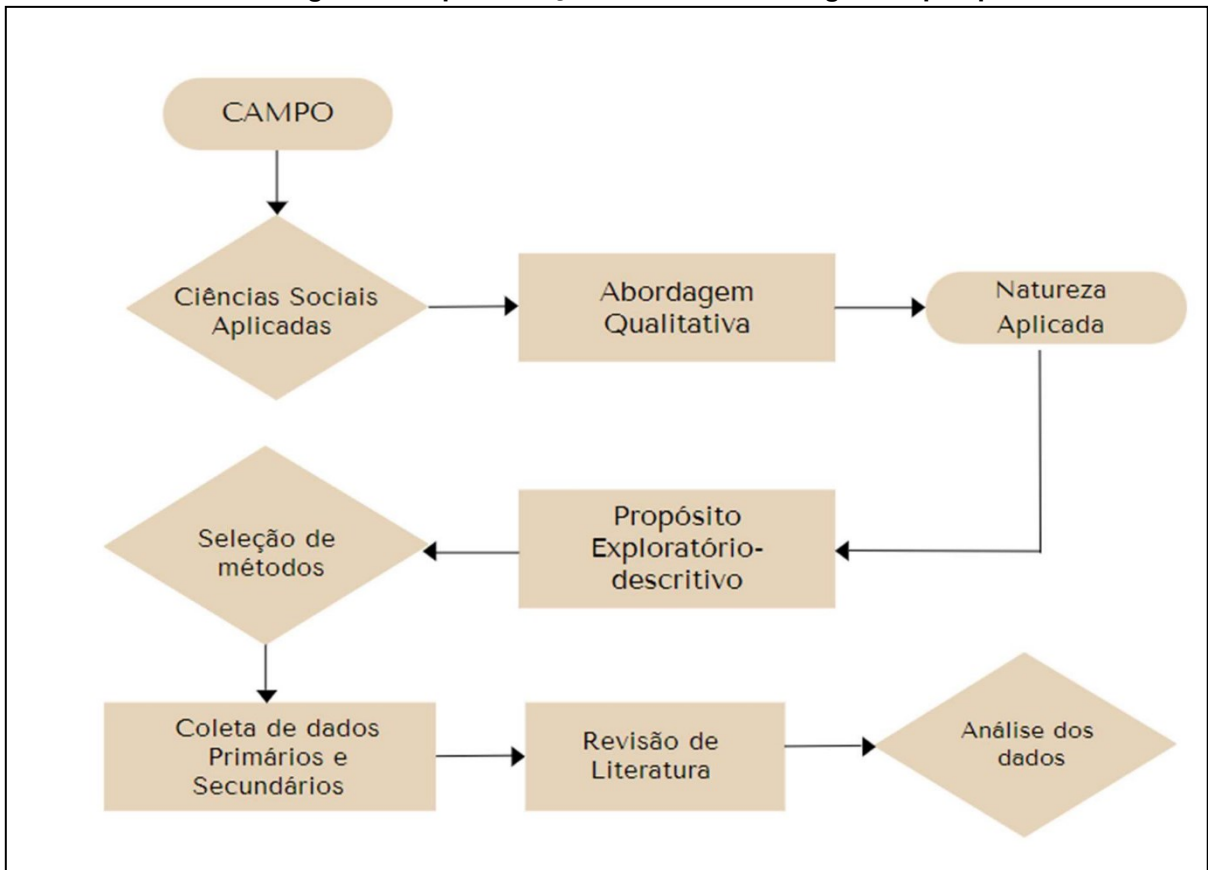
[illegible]

CAMPO

Ciências Sociais Aplicadas

Abordagem Qualitativa

Natureza Aplicada

Propósito Exploratório-descritivo

Seleção de métodos

Coleta de dados Primários e Secundários

Revisão de Literatura

Análise dos dados